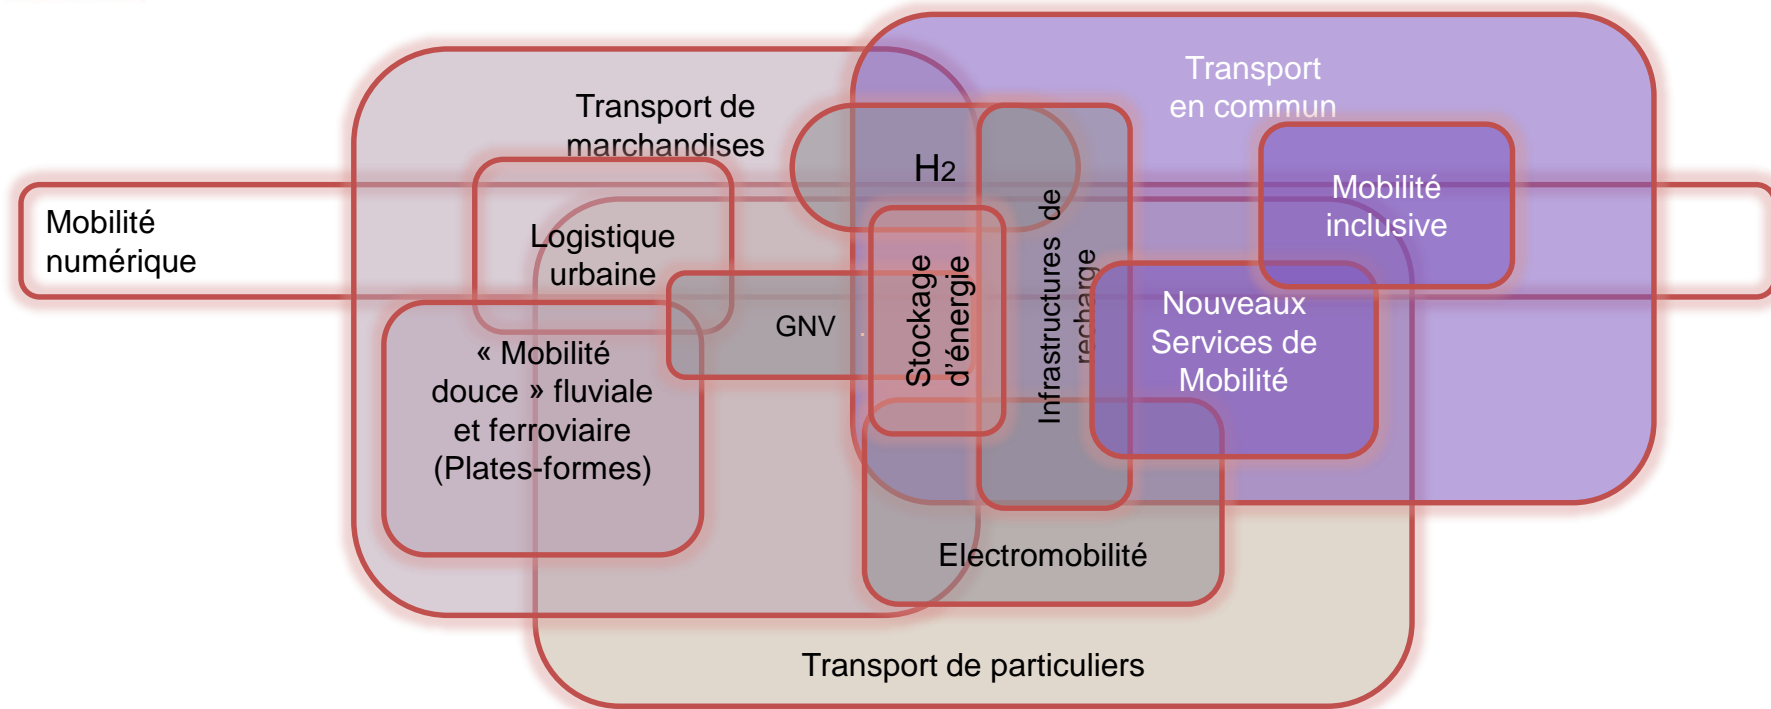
Transport en commun

Transport de marchandises

$H_2$

Mobilité inclusive

Mobilité numérique

Logistique urbaine

Infrastructures de recharge

Stockage d'énergie

GNV

Nouveaux Services de Mobilité

« Mobilité douce » fluviale et ferroviaire (Plates-formes)

Electromobilité

Transport de particuliers